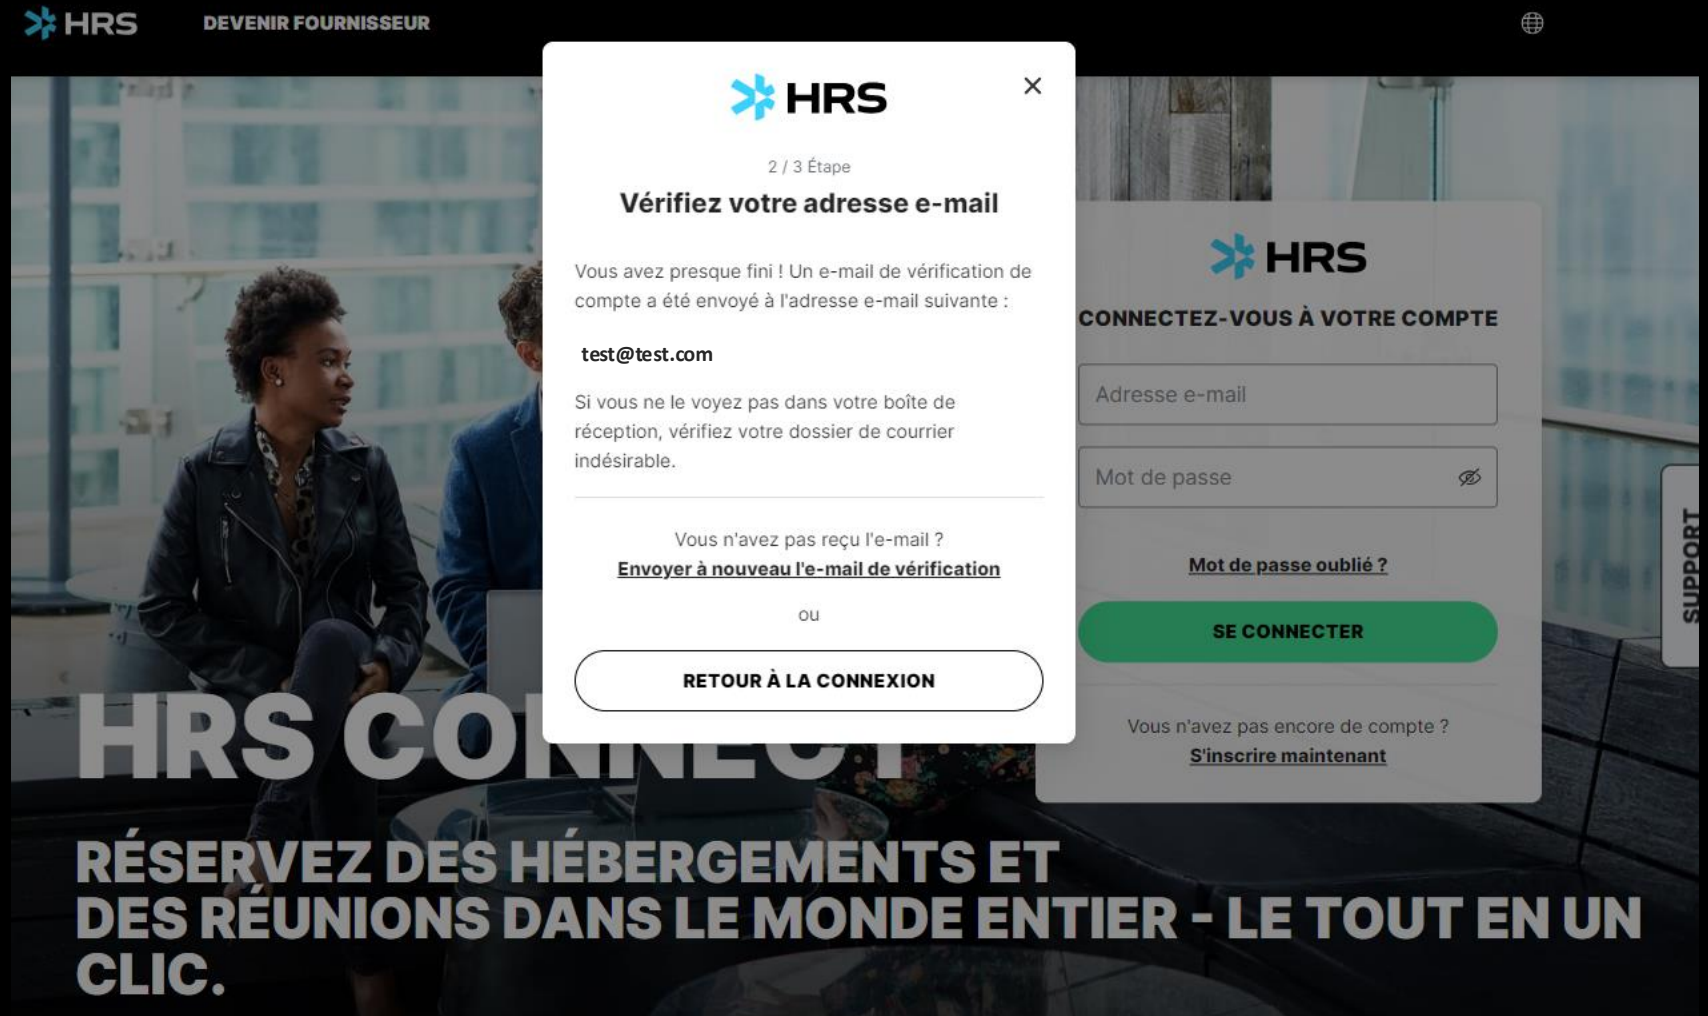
HRS DEVENIR FOURNISSEUR

HRS
×

2 / 3 Étape
Vérifiez votre adresse e-mail

Vous avez presque fini ! Un e-mail de vérification de compte a été envoyé à l'adresse e-mail suivante :

test@test.com

Si vous ne le voyez pas dans votre boîte de réception, vérifiez votre dossier de courrier indésirable.

Vous n'avez pas reçu l'e-mail ?
Envoyer à nouveau l'e-mail de vérification

ou

RETOUR À LA CONNEXION

HRS
CONNECTEZ-VOUS À VOTRE COMPTE

Adresse e-mail

Mot de passe

Mot de passe oublié ?

SE CONNECTER

Vous n'avez pas encore de compte ?
S'inscrire maintenant

SUPPORT

HRS CO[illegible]

RÉSERVEZ DES HÉBERGEMENTS ET DES RÉUNIONS DANS LE MONDE ENTIER - LE TOUT EN UN CLIC.